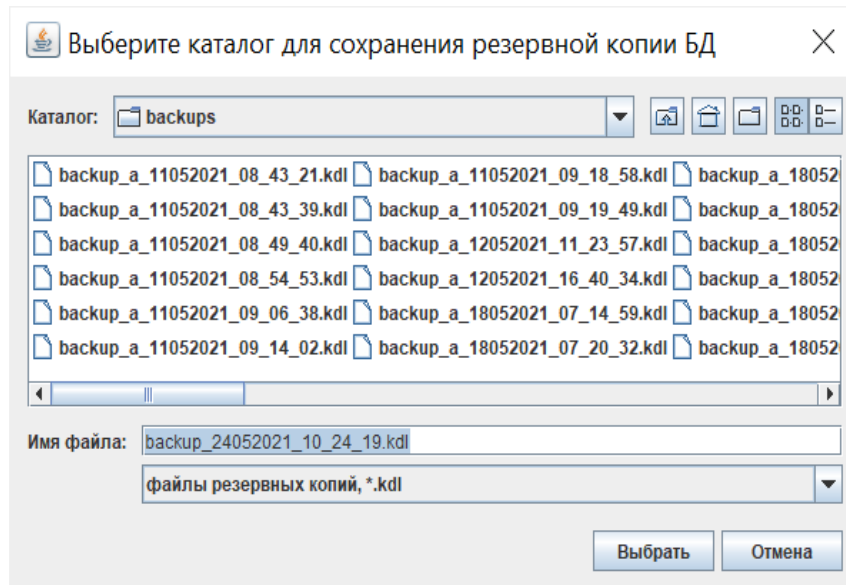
Выберите каталог для сохранения резервной копии БД

Каталог: backups

backup_a_11052021_08_43_21.kdl
backup_a_11052021_08_43_39.kdl
backup_a_11052021_08_49_40.kdl
backup_a_11052021_08_54_53.kdl
backup_a_11052021_09_06_38.kdl
backup_a_11052021_09_14_02.kdl
backup_a_11052021_09_18_58.kdl
backup_a_11052021_09_19_49.kdl
backup_a_12052021_11_23_57.kdl
backup_a_12052021_16_40_34.kdl
backup_a_18052021_07_14_59.kdl
backup_a_18052021_07_20_32.kdl
backup_a_18052
backup_a_18052
backup_a_18052
backup_a_18052
backup_a_18052
backup_a_18052

Имя файла: backup_24052021_10_24_19.kdl

файлы резервных копий, *.kdl

Выбрать
Отмена